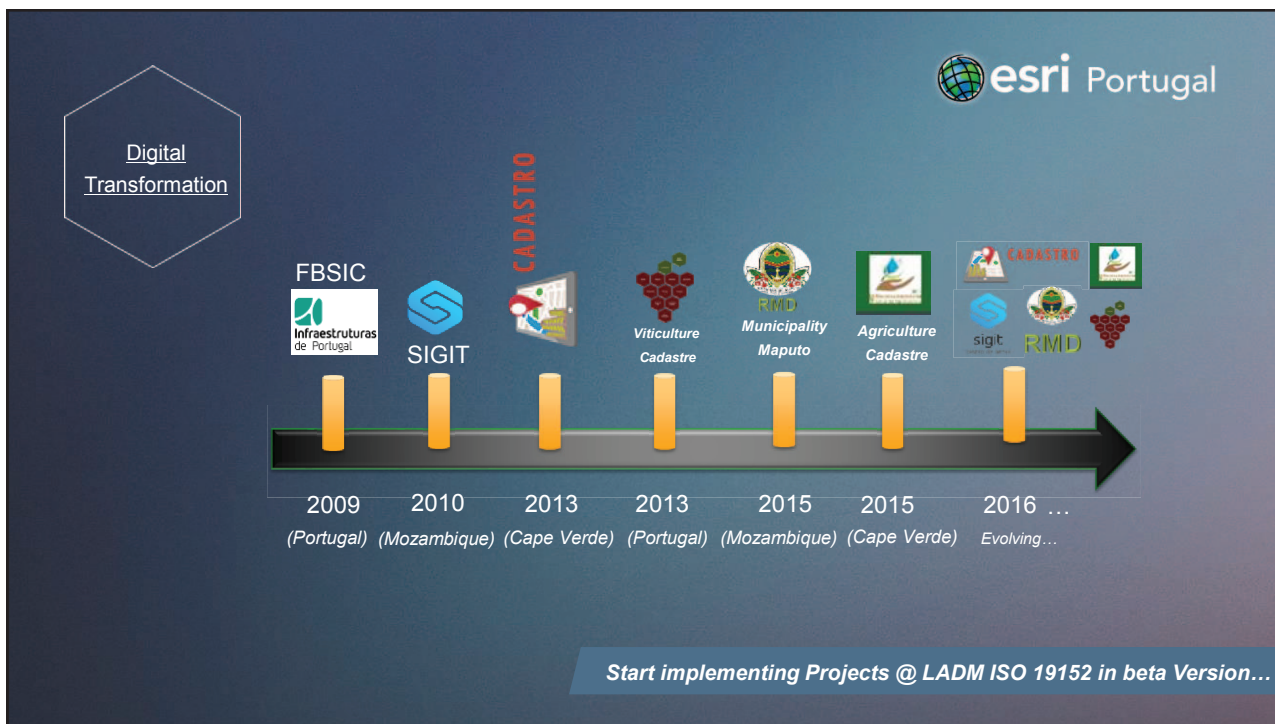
esri Portugal

Digital Transformation

FBSIC
Infraestruturas de Portugal

SIGIT

CADASTRO

Viticulture Cadastre

RMD
Municipality Maputo

Agriculture Cadastre

CADASTRO
sigit
RMD

2009 (Portugal)
2010 (Mozambique)
2013 (Cape Verde)
2013 (Portugal)
2015 (Mozambique)
2015 (Cape Verde)
2016 … Evolving…

Start implementing Projects @ LADM ISO 19152 in beta Version…